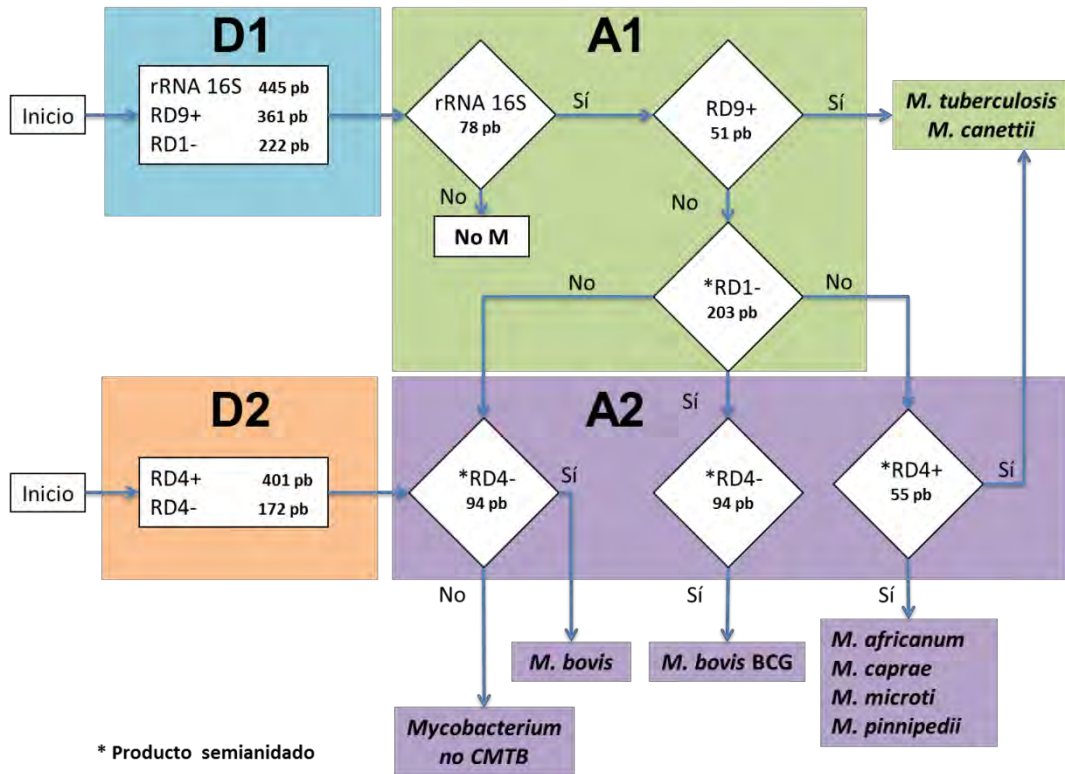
D1

Inicio

rRNA 16S 445 pb
RD9+ 361 pb
RD1- 222 pb

A1

rRNA 16S
78 pb

Sí

RD9+
51 pb

Sí

M. tuberculosis
M. canettii

No

No M

No

No

*RD1-
203 pb

No

D2

A2

Sí

Inicio

RD4+ 401 pb
RD4- 172 pb

*RD4-
94 pb

Sí

*RD4-
94 pb

*RD4+
55 pb

Sí

No

Sí

Sí

M. bovis

M. bovis BCG

M. africanum
M. caprae
M. microti
M. pinnipedii

Mycobacterium
no CMTB

* Producto semianidado